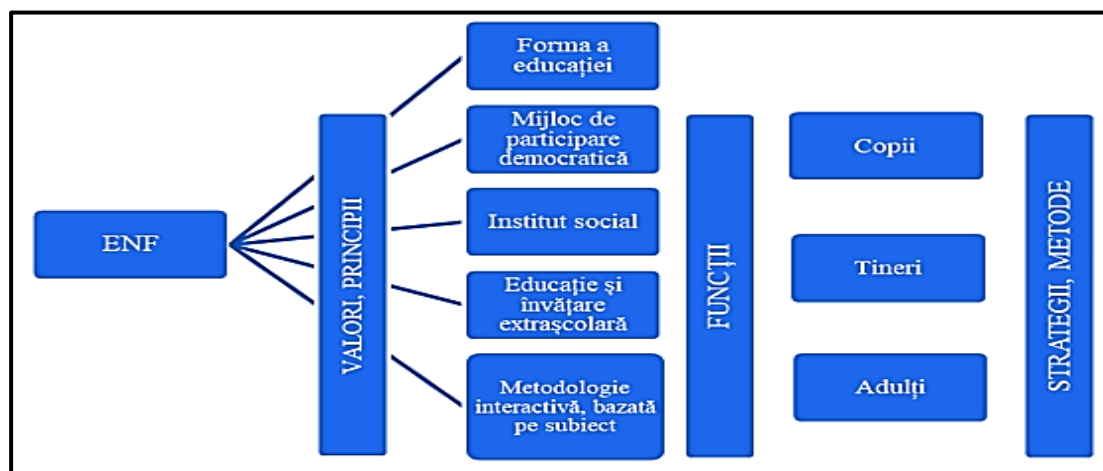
ENF

VALORI, PRINCIPII

Forma a educației

Mijloc de participare democratică

Institut social

Educație și învățare extrașcolară

Metodologie interactivă, bazată pe subiect

FUNCȚII

Copii

Tineri

Adulți

STRATEGII, METODE